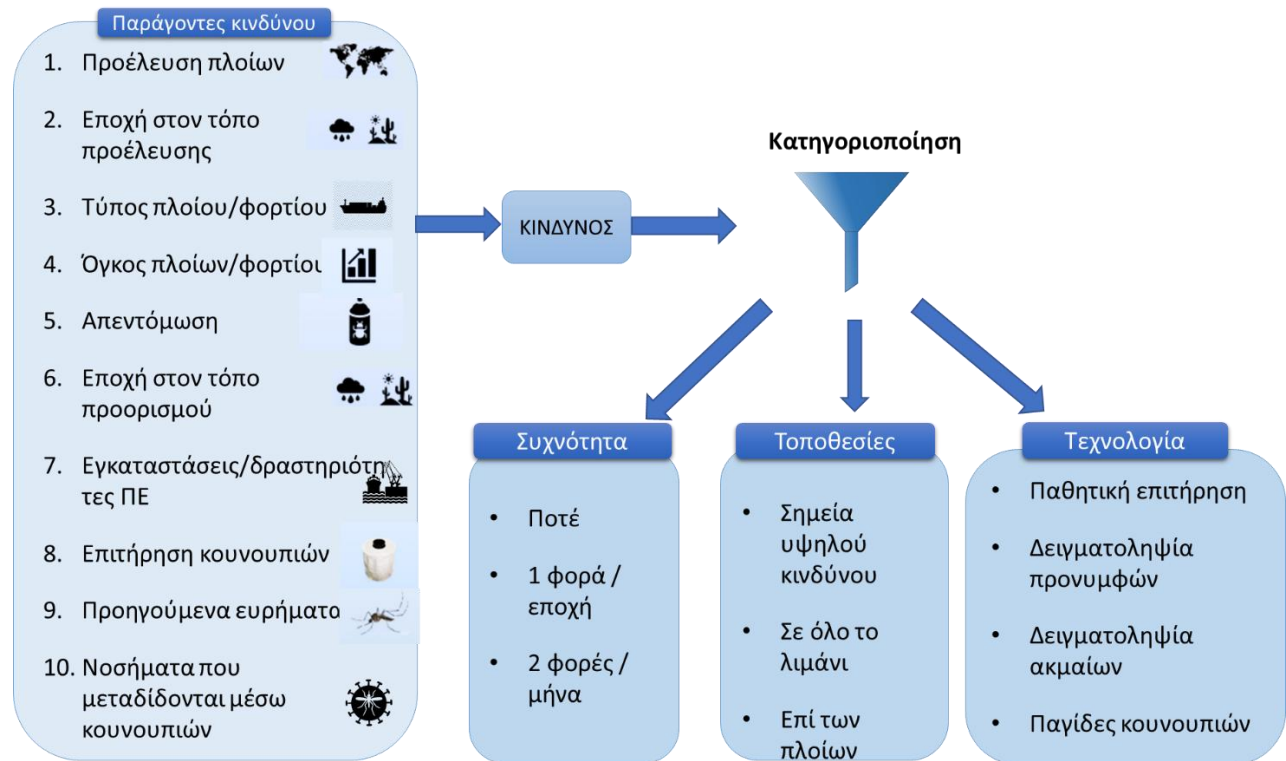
Παράγοντες κινδύνου

1. Προέλευση πλοίων
2. Εποχή στον τόπο προέλευσης
3. Τύπος πλοίου/φορτίου
4. Όγκος πλοίων/φορτίοι
5. Απεντόμωση
6. Εποχή στον τόπο προορισμού
7. Εγκαταστάσεις/δραστηριότητες ΠΕ
8. Επιτήρηση κουνουπιών
9. Προηγούμενα ευρήματα
10. Νοσήματα που μεταδίδονται μέσω κουνουπιών

ΚΙΝΔΥΝΟΣ

Κατηγοριοποίηση

Συχνότητα
• Ποτέ
• 1 φορά / εποχή
• 2 φορές / μήνα

Τοποθεσίες
• Σημεία υψηλού κινδύνου
• Σε όλο το λιμάνι
• Επί των πλοίων

Τεχνολογία
• Παθητική επιτήρηση
• Δειγματοληψία προνυμφών
• Δειγματοληψία ακμαίων
• Παγίδες κουνουπιών